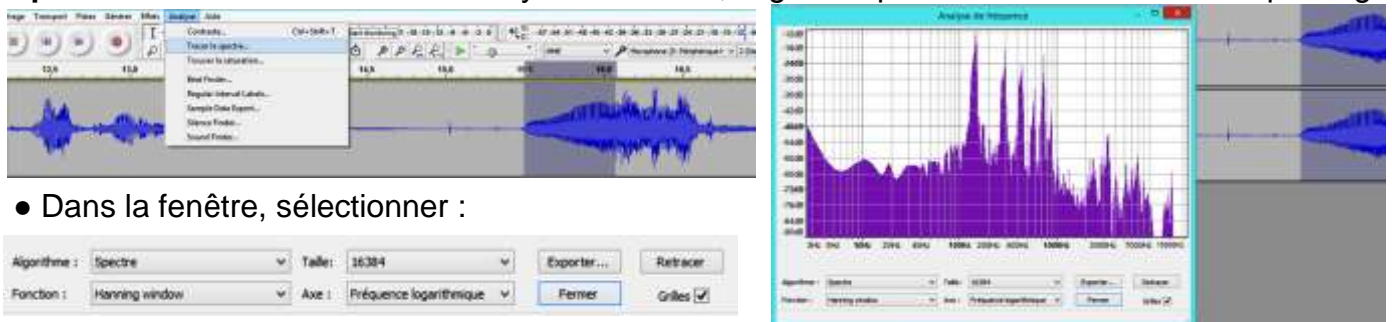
Piste Transport Pistes Générer Effets Analyse Aide

Contraste... Ctrl+Shift+T
Tracer le spectre...
Trouver la saturation...
Beat Finder...
Regular Interval Labels...
Sample Data Export...
Silence Finder...
Sound Finder...

12,5 13,0 14,5 15,0 16,0 16,5

● Dans la fenêtre, sélectionner :

Algorithme : Spectre
Taille : 16384
Exporter...
Retracer
Fonction : Hanning window
Axe : Fréquence logarithmique
Fermer
Grilles ☑

Analyse de fréquence

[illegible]

Algorithme : Spectre Taille : 16384 Exporter... Retracer
Fonction : Hanning window Axe : Fréquence logarithmique Fermer Grilles ☑